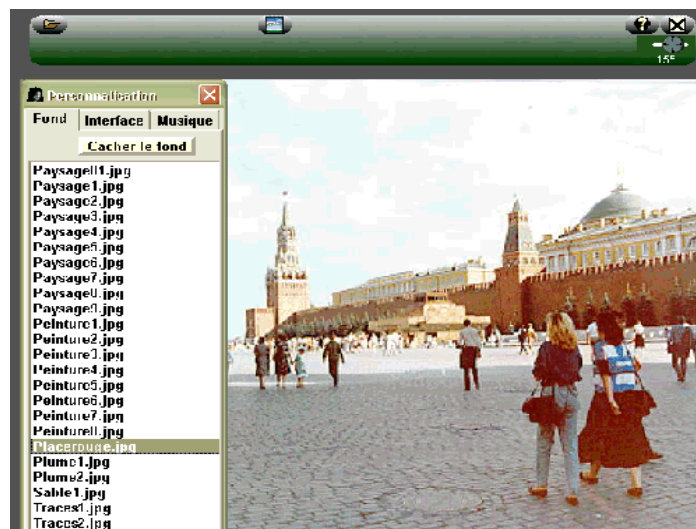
15°

Personnalisation

Fond | Interface | Musique

Cacher le fond

Paysage11.jpg
Paysage1.jpg
Paysage2.jpg
Paysage3.jpg
Paysage4.jpg
Paysage5.jpg
Paysage6.jpg
Paysage7.jpg
Paysage8.jpg
Paysage9.jpg
Peinture1.jpg
Peinture2.jpg
Peinture3.jpg
Peinture4.jpg
Peinture5.jpg
Peinture6.jpg
Peinture7.jpg
Peinture8.jpg
Placerouge.jpg
Plume1.jpg
Plume2.jpg
Sable1.jpg
Traces1.jpg
Traces2.jpg